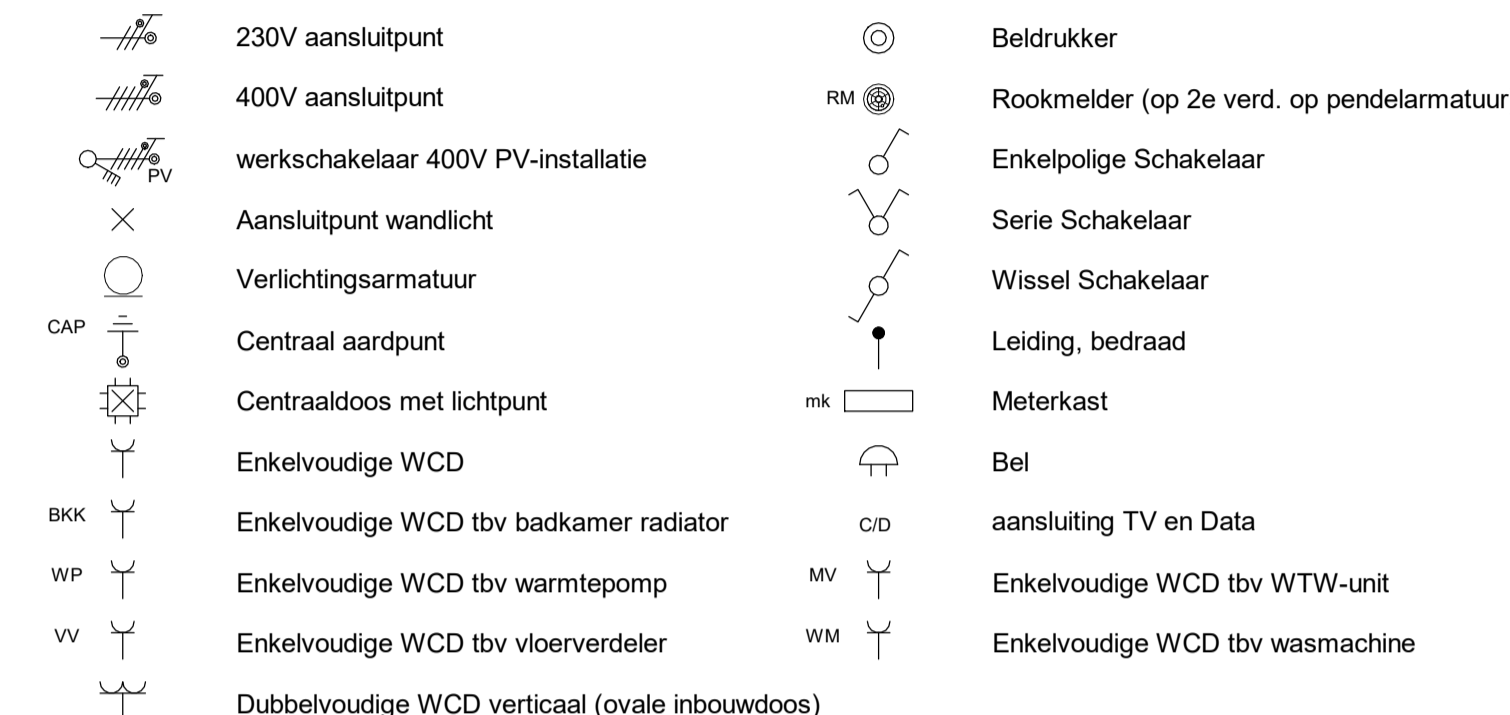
230V aansluitpunt
400V aansluitpunt
PV werkschakelaar 400V PV-installatie
Aansluitpunt wandlicht
Verlichtingsarmatuur
CAP Centraal aardpunt
Centraaldoos met lichtpunt
Enkelvoudige WCD
BKK Enkelvoudige WCD tbv badkamer radiator
WP Enkelvoudige WCD tbv warmtepomp
VV Enkelvoudige WCD tbv vloerverdeler
Dubbelvoudige WCD verticaal (ovale inbouwdoos)

Beldrukker
RM Rookmelder (op 2e verd. op pendelarmatuur
Enkelpolige Schakelaar
Serie Schakelaar
Wissel Schakelaar
Leiding, bedraad
mk Meterkast
Bel
C/D aansluiting TV en Data
MV Enkelvoudige WCD tbv WTW-unit
WM Enkelvoudige WCD tbv wasmachine